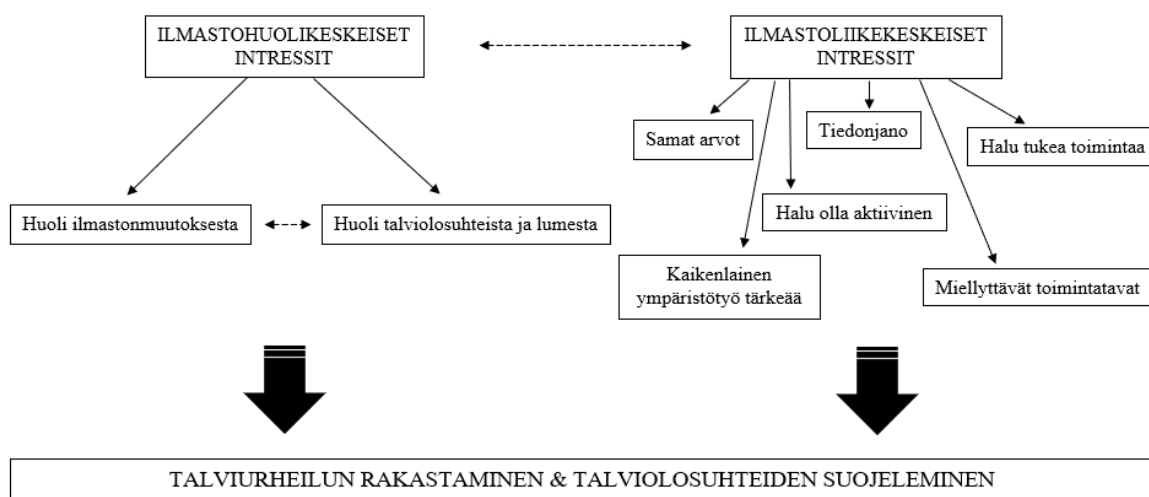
ILMASTOHUOLIKESKEISET INTRESSIT

ILMASTOLIIKEKESKEISET INTRESSIT

Huoli ilmastonmuutoksesta

Huoli talviolosuhteista ja lumesta

Samat arvot

Tiedonjano

Halu tukea toimintaa

Halu olla aktiivinen

Kaikenlainen ympäristötyö tärkeää

Miellyttävät toimintatavat

TALVIURHEILUN RAKASTAMINEN & TALVIOLOSUHTEIDEN SUOJELEMINEN